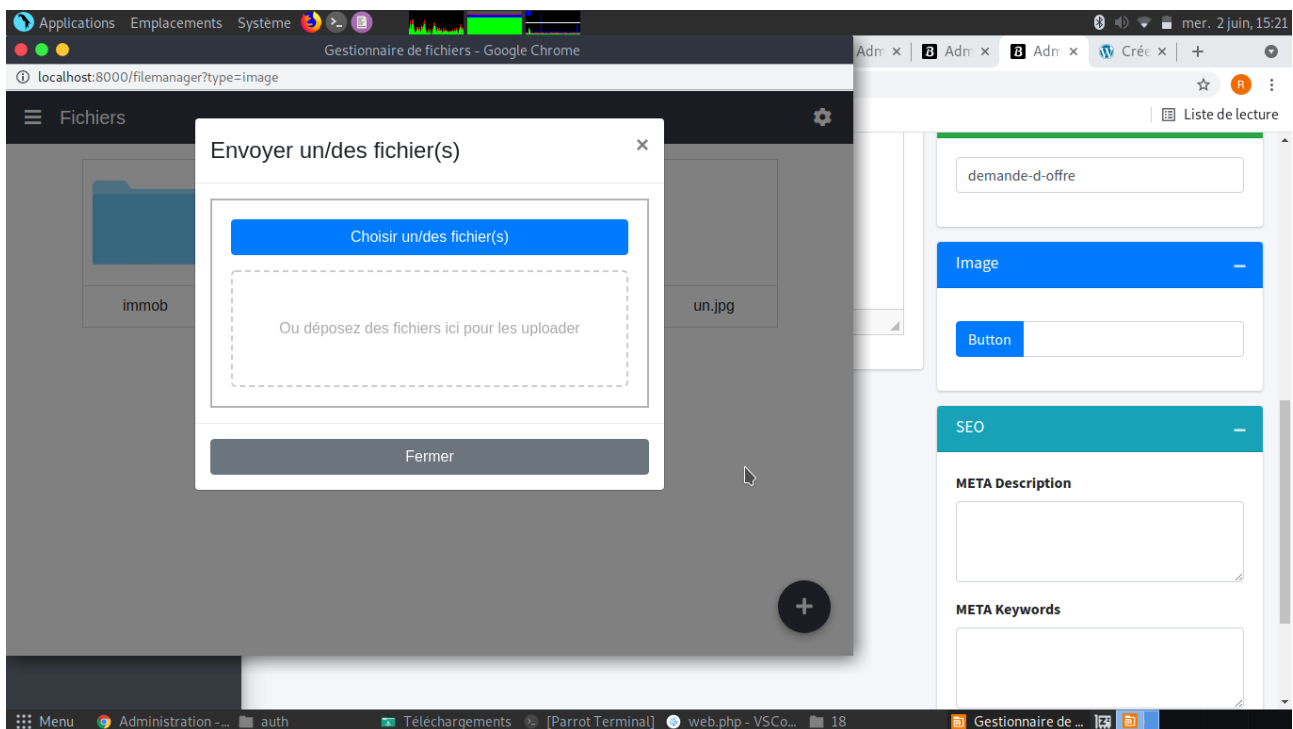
Applications Emplacements Système

mer. 2 juin, 15:21

Gestionnaire de fichiers - Google Chrome

localhost:8000/filemanager?type=image

Adm × Adm × Adm × Crée × +

Liste de lecture

Fichiers

immob

un.jpg

Envoyer un/des fichier(s)

×

Choisir un/des fichier(s)

Ou déposez des fichiers ici pour les uploader

Fermer

demande-d-offre

Image

Button

SEO

META Description

META Keywords

Menu Administration -... auth Téléchargements [Parrot Terminal] web.php - VSCo... 18 Gestionnaire de ...